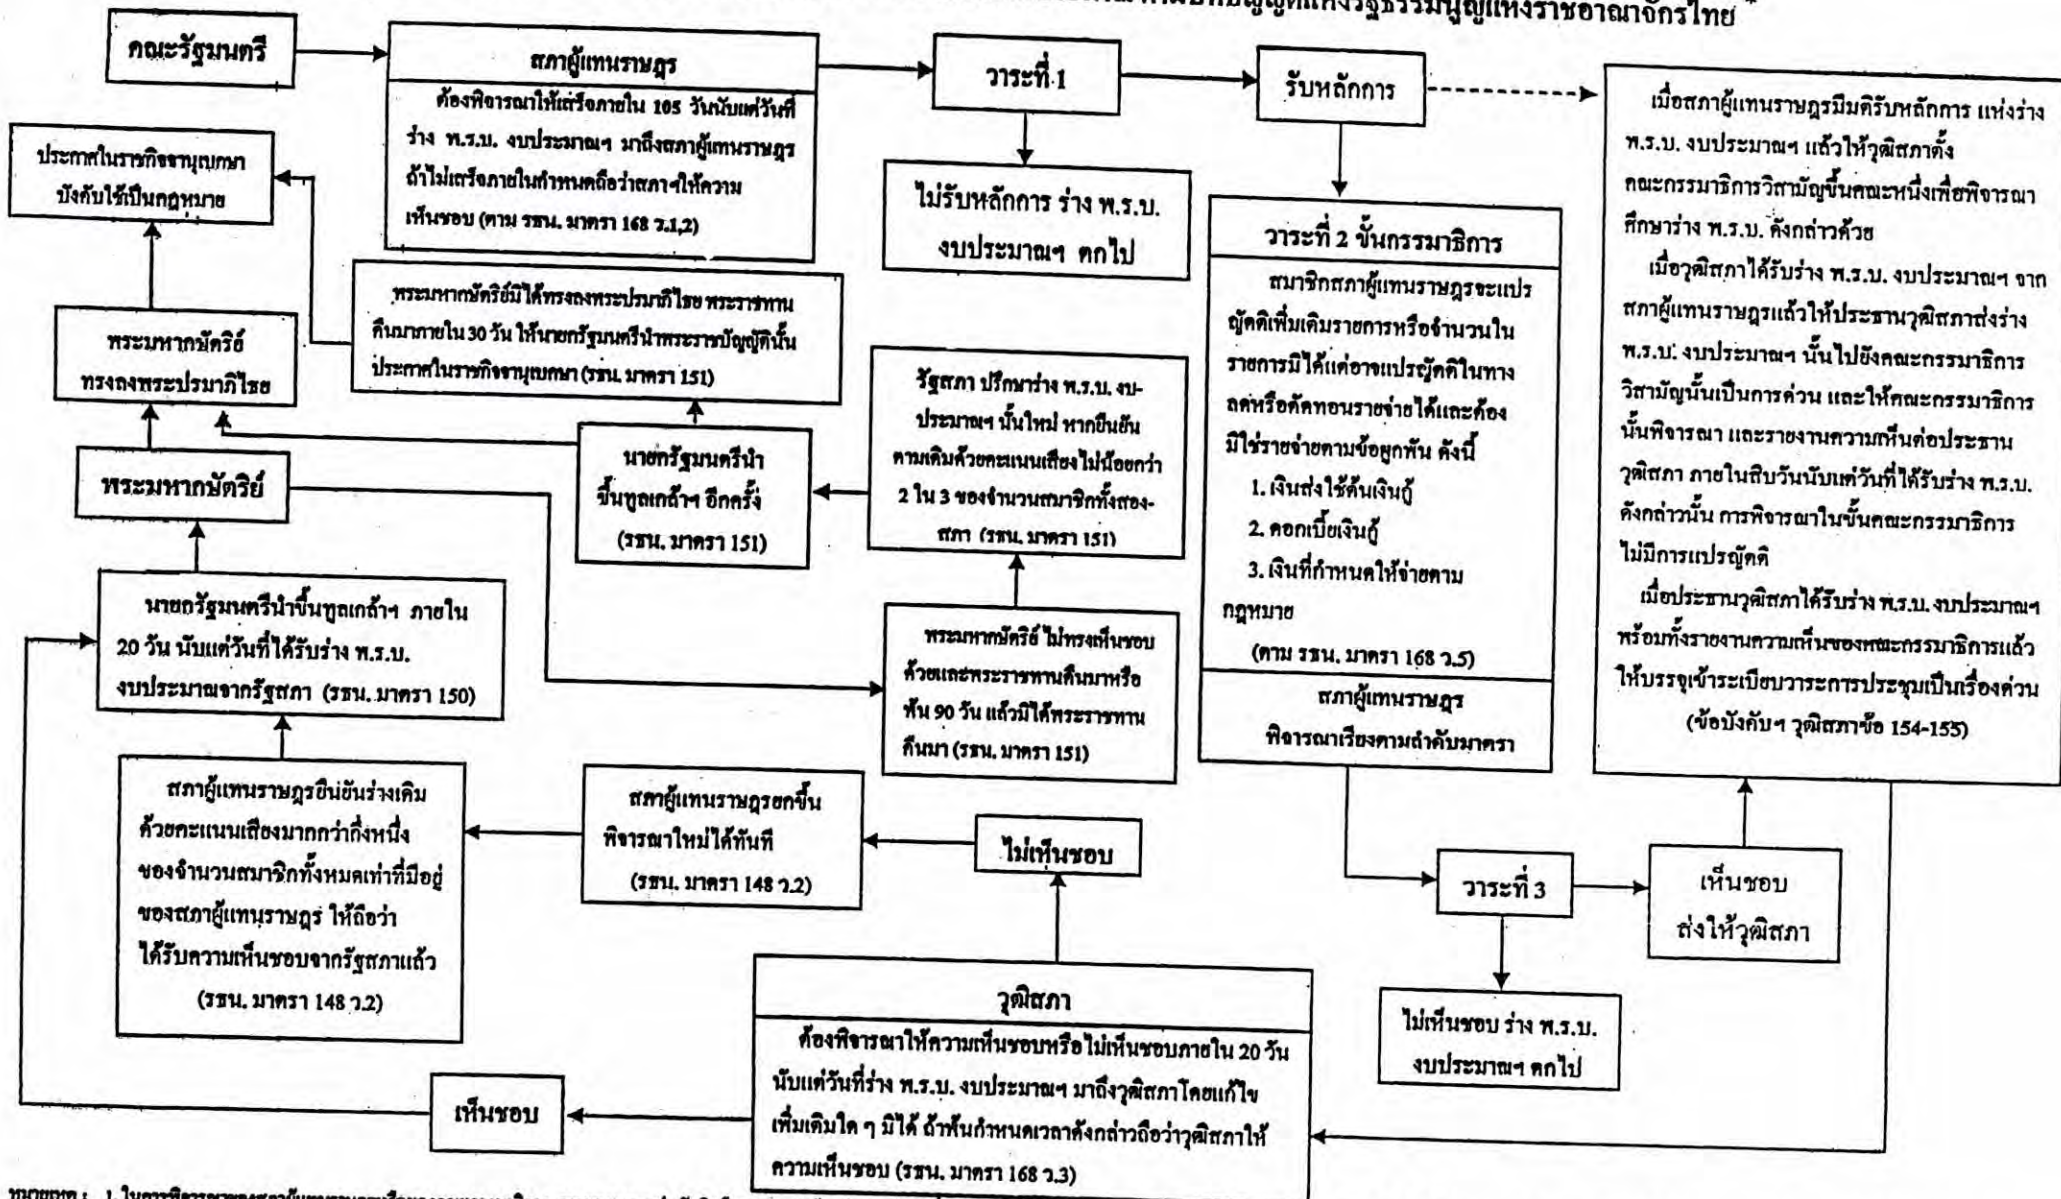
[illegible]ตามบทบัญญัติแห่งรัฐธรรมนูญแห่งราชอาณาจักรไทย

คณะรัฐมนตรี

สภาผู้แทนราษฎร

ต้องพิจารณาให้แล้วเสร็จภายใน 105 วันนับแต่วันที่ร่าง พ.ร.บ. งบประมาณฯ มาถึงสภาผู้แทนราษฎร ถ้าไม่เสร็จภายในกำหนดถือว่าสภาฯให้ความเห็นชอบ (ตาม รธน. มาตรา 168 ว.1,2)

วาระที่ 1

รับหลักการ

เมื่อสภาผู้แทนราษฎรมีมติรับหลักการ แห่งร่าง พ.ร.บ. งบประมาณฯ แล้วให้วุฒิสภาตั้งคณะกรรมาธิการวิสามัญขึ้นคณะหนึ่งเพื่อพิจารณาศึกษาร่าง พ.ร.บ. ดังกล่าวด้วย

เมื่อวุฒิสภาได้รับร่าง พ.ร.บ. งบประมาณฯ จากสภาผู้แทนราษฎรแล้วให้ประธานวุฒิสภาส่งร่าง พ.ร.บ. งบประมาณฯ นั้นไปยังคณะกรรมาธิการวิสามัญนั้นเป็นการด่วน และให้คณะกรรมาธิการนั้นพิจารณา และรายงานความเห็นต่อประธานวุฒิสภา ภายในสิบวันนับแต่วันที่ได้รับร่าง พ.ร.บ. ดังกล่าวนั้น การพิจารณาในขั้นคณะกรรมาธิการไม่มีการแปรญัตติ

เมื่อประธานวุฒิสภาได้รับร่าง พ.ร.บ. งบประมาณฯ พร้อมทั้งรายงานความเห็นของคณะกรรมาธิการแล้วให้บรรจุเข้าระเบียบวาระการประชุมเป็นเรื่องด่วน (ข้อบังคับฯ วุฒิสภาข้อ 154-155)

ประกาศในราชกิจจานุเบกษา บังคับใช้เป็นกฎหมาย

ไม่รับหลักการ ร่าง พ.ร.บ. งบประมาณฯ ตกไป

วาระที่ 2 ขั้นกรรมาธิการ

สมาชิกสภาผู้แทนราษฎรจะแปรญัตติเพิ่มเติมรายการหรือจำนวนในรายการมิได้แต่อาจแปรญัตติในทางลดหรือตัดทอนรายจ่ายได้และต้องมิใช่รายจ่ายตามข้อผูกพัน ดังนี้

1. เงินส่งใช้ต้นเงินกู้

2. ดอกเบี้ยเงินกู้

3. เงินที่กำหนดให้จ่ายตามกฎหมาย

(ตาม รธน. มาตรา 168 ว.5)

สภาผู้แทนราษฎร พิจารณาเรียงตามลำดับมาตรา

พระมหากษัตริย์มิได้ทรงลงพระปรมาภิไธย พระราชทานคืนมาภายใน 30 วัน ให้นายกรัฐมนตรีนำพระราชบัญญัตินั้นประกาศในราชกิจจานุเบกษา (รธน. มาตรา 151)

พระมหากษัตริย์ ทรงลงพระปรมาภิไธย

รัฐสภา ปรึกษาร่าง พ.ร.บ. งบประมาณฯ นั้นใหม่ หากยืนยันตามเดิมด้วยคะแนนเสียงไม่น้อยกว่า 2 ใน 3 ของจำนวนสมาชิกทั้งสองสภา (รธน. มาตรา 151)

พระมหากษัตริย์

นายกรัฐมนตรีนำขึ้นทูลเกล้าฯ อีกครั้ง (รธน. มาตรา 151)

นายกรัฐมนตรีนำขึ้นทูลเกล้าฯ ภายใน 20 วัน นับแต่วันที่ได้รับร่าง พ.ร.บ. งบประมาณจากรัฐสภา (รธน. มาตรา 150)

พระมหากษัตริย์ ไม่ทรงเห็นชอบด้วยและพระราชทานคืนมาหรือพ้น 90 วัน แล้วมิได้พระราชทานคืนมา (รธน. มาตรา 151)

สภาผู้แทนราษฎรยืนยันร่างเดิมด้วยคะแนนเสียงมากกว่ากึ่งหนึ่งของจำนวนสมาชิกทั้งหมดเท่าที่มีอยู่ของสภาผู้แทนราษฎร ให้ถือว่าได้รับความเห็นชอบจากรัฐสภาแล้ว (รธน. มาตรา 148 ว.2)

สภาผู้แทนราษฎรยกขึ้นพิจารณาใหม่ได้ทันที (รธน. มาตรา 148 ว.2)

ไม่เห็นชอบ

วาระที่ 3

เห็นชอบ ส่งให้วุฒิสภา

ไม่เห็นชอบ ร่าง พ.ร.บ. งบประมาณฯ ตกไป

วุฒิสภา

ต้องพิจารณาให้ความเห็นชอบหรือไม่เห็นชอบภายใน 20 วัน นับแต่วันที่ร่าง พ.ร.บ. งบประมาณฯ มาถึงวุฒิสภาโดยแก้ไขเพิ่มเติมใด ๆ มิได้ ถ้าพ้นกำหนดเวลาดังกล่าวถือว่าวุฒิสภาให้ความเห็นชอบ (รธน. มาตรา 168 ว.3)

เห็นชอบ

หมายเหตุ : 1. ในการพิจารณา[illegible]